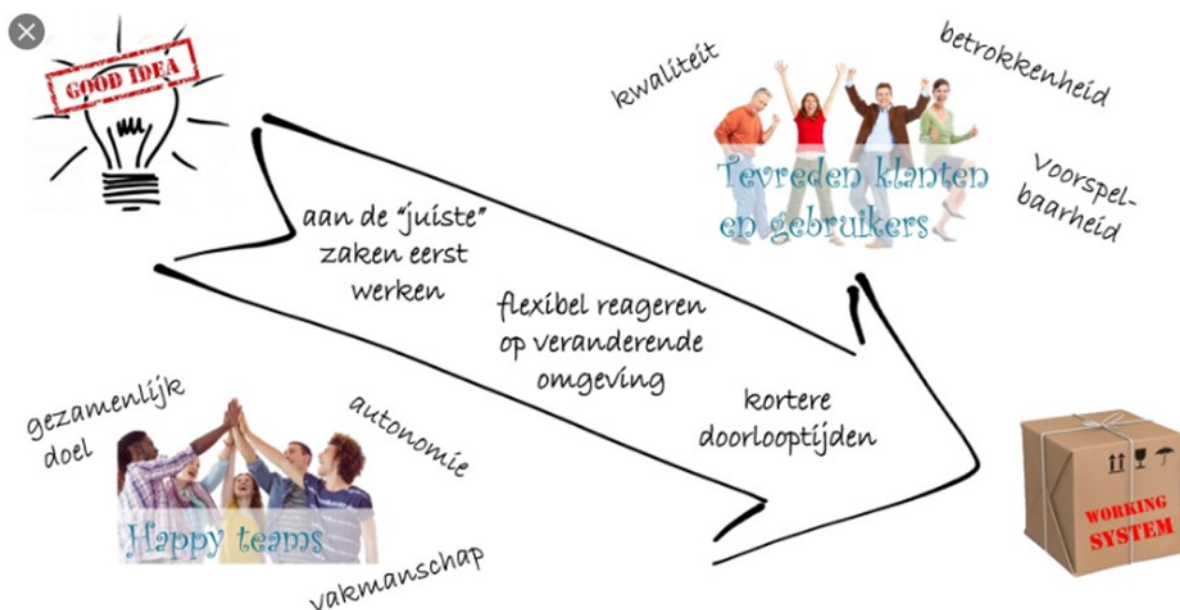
GOOD IDEA

kwaliteit

betrokkenheid

Tevreden klanten en gebruikers

Voorspelbaarheid

aan de "juiste" zaken eerst werken

flexibel reageren op veranderende omgeving

kortere doorlooptijden

gezamenlijk doel

autonomie

Happy teams

vakmanschap

WORKING SYSTEM